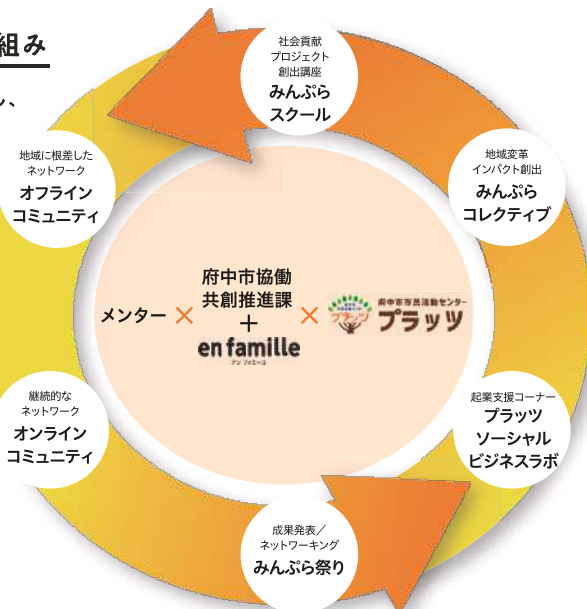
組み

、

社会貢献
プロジェクト
創出講座
みんぷら
スクール

地域変革
インパクト創出
みんぷら
コレクティブ

地域に根差した
ネットワーク
オフライン
コミュニティ

メンター × 府中市協働共創推進課 + en famille × 府中市市民活動センター プラッツ

継続的な
ネットワーク
オンライン
コミュニティ

起業支援コーナー
プラッツ
ソーシャル
ビジネスラボ

成果発表／
ネットワーキング
みんぷら祭り